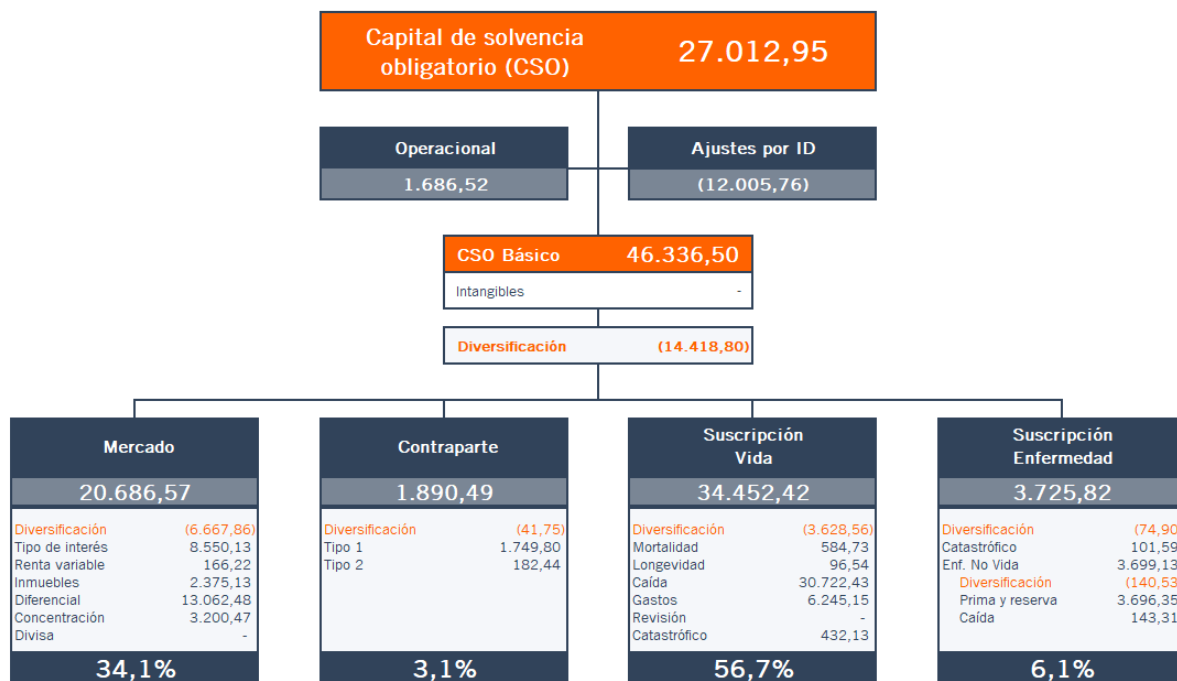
Capital de solvencia obligatorio (CSO) 27.012,95

Operacional
1.686,52

Ajustes por ID
(12.005,76)

CSO Básico 46.336,50
Intangibles -

Diversificación (14.418,80)

Mercado
20.686,57
Diversificación (6.667,86)
Tipo de interés 8.550,13
Renta variable 166,22
Inmuebles 2.375,13
Diferencial 13.062,48
Concentración 3.200,47
Divisa -
34,1%

Contraparte
1.890,49
Diversificación (41,75)
Tipo 1 1.749,80
Tipo 2 182,44
3,1%

Suscripción Vida
34.452,42
Diversificación (3.628,56)
Mortalidad 584,73
Longevidad 96,54
Caída 30.722,43
Gastos 6.245,15
Revisión -
Catastrófico 432,13
56,7%

Suscripción Enfermedad
3.725,82
Diversificación (74,90
Catastrófico 101,59
Enf. No Vida 3.699,13
Diversificación (140,53
Prima y reserva 3.696,35
Caída 143,31
6,1%